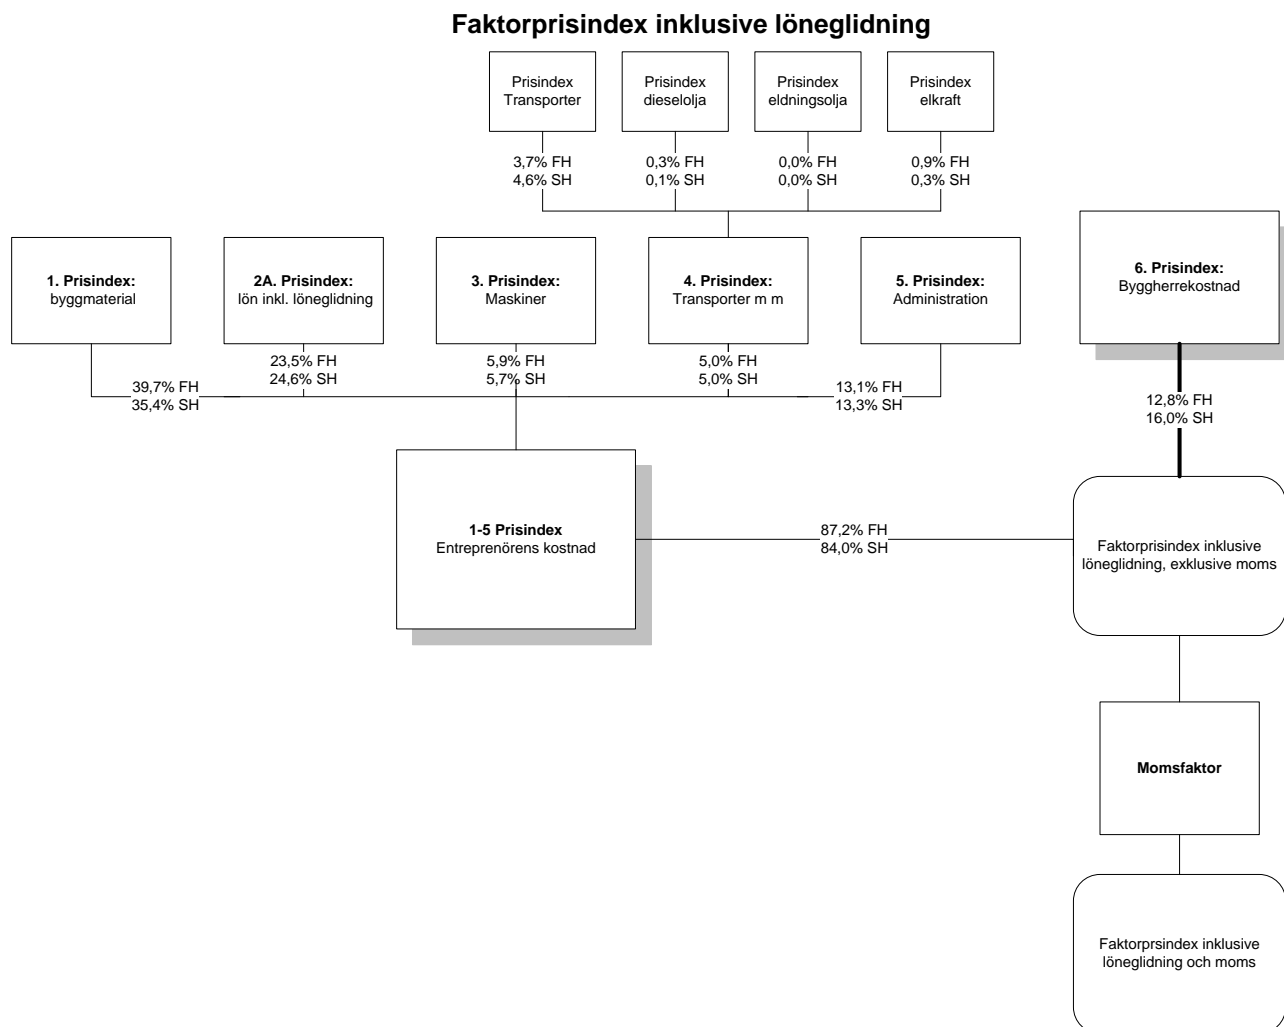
Faktorprisindex inklusive löneglidning

Prisindex Transporter

Prisindex dieselolja

Prisindex eldningsolja

Prisindex elkraft

3,7% FH
4,6% SH

0,3% FH
0,1% SH

0,0% FH
0,0% SH

0,9% FH
0,3% SH

1. Prisindex:
byggmaterial

2A. Prisindex:
lön inkl. löneglidning

3. Prisindex:
Maskiner

4. Prisindex:
Transporter m m

5. Prisindex:
Administration

6. Prisindex:
Byggherrekostnad

39,7% FH
35,4% SH

23,5% FH
24,6% SH

5,9% FH
5,7% SH

5,0% FH
5,0% SH

13,1% FH
13,3% SH

12,8% FH
16,0% SH

1-5 Prisindex
Entreprenörens kostnad

87,2% FH
84,0% SH

Faktorprisindex inklusive löneglidning, exklusive moms

Momsfaktor

Faktorprsindex inklusive löneglidning och moms